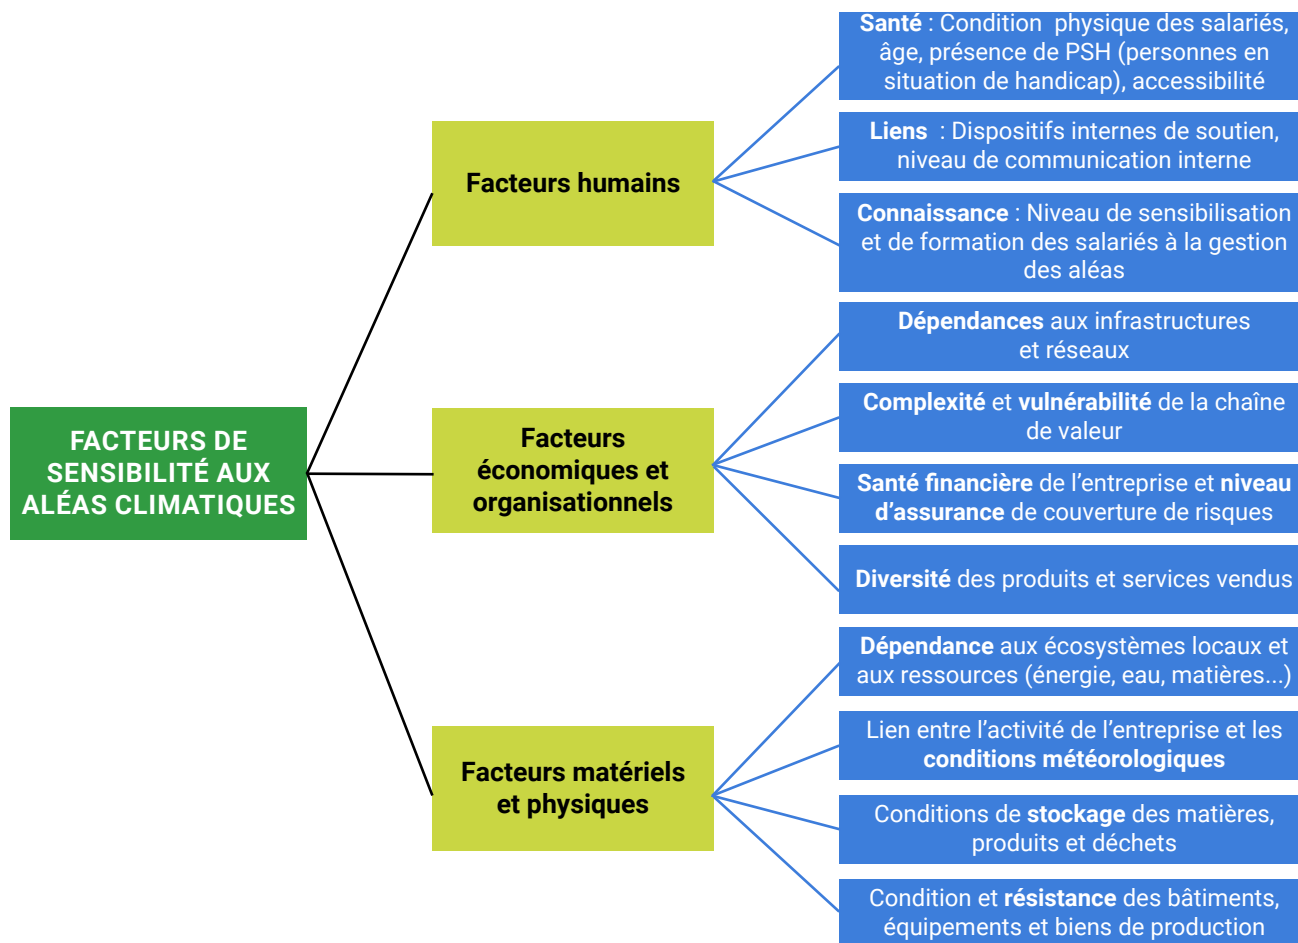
FACTEURS DE SENSIBILITÉ AUX ALÉAS CLIMATIQUES

Facteurs humains

Santé : Condition physique des salariés, âge, présence de PSH (personnes en situation de handicap), accessibilité

Liens : Dispositifs internes de soutien, niveau de communication interne

Connaissance : Niveau de sensibilisation et de formation des salariés à la gestion des aléas

Facteurs économiques et organisationnels

Dépendances aux infrastructures et réseaux

Complexité et vulnérabilité de la chaîne de valeur

Santé financière de l'entreprise et niveau d'assurance de couverture de risques

Diversité des produits et services vendus

Facteurs matériels et physiques

Dépendance aux écosystèmes locaux et aux ressources (énergie, eau, matières...)

Lien entre l'activité de l'entreprise et les conditions météorologiques

Conditions de stockage des matières, produits et déchets

Condition et résistance des bâtiments, équipements et biens de production